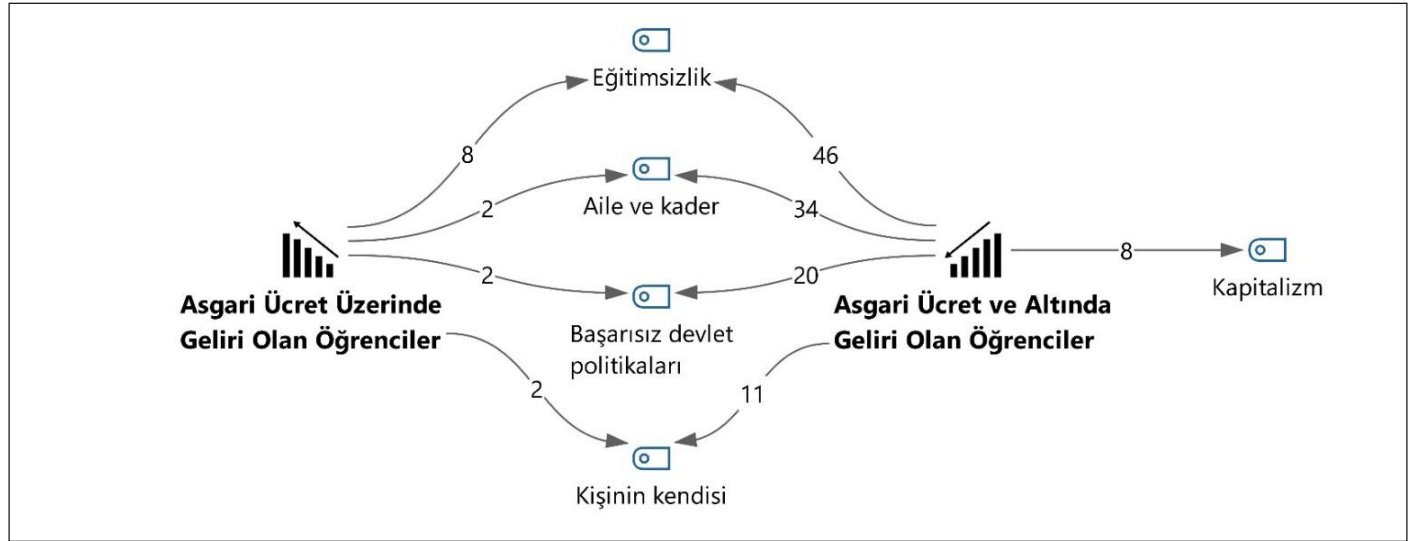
Eğitimsizlik

8

46

Aile ve kader

2

34

Asgari Ücret Üzerinde Geliri Olan Öğrenciler

2

20

Başarısız devlet politikaları

Asgari Ücret ve Altında Geliri Olan Öğrenciler

8

Kapitalizm

2

11

Kişinin kendisi